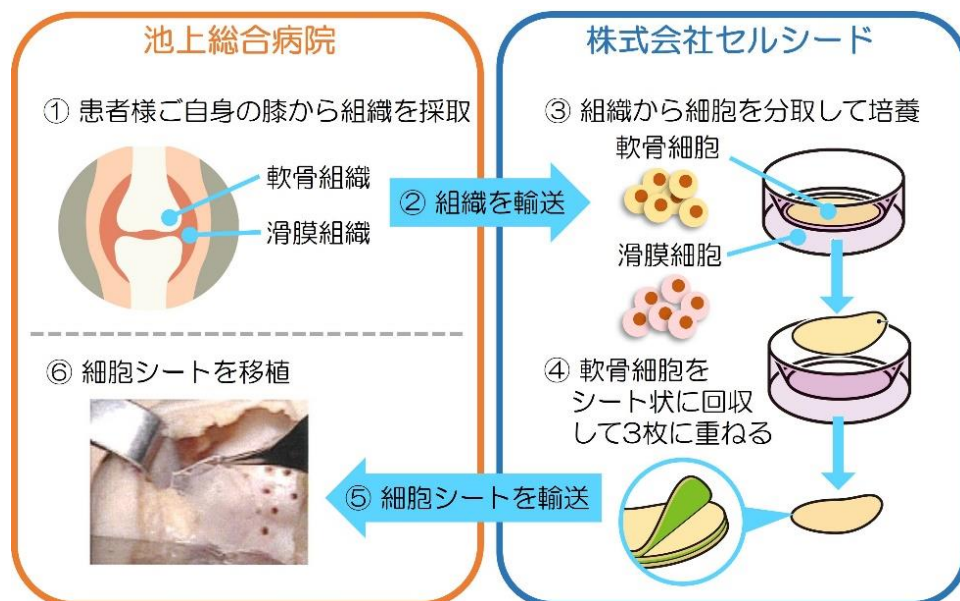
池上総合病院

① 患者様ご自身の膝から組織を採取

軟骨組織

滑膜組織

⑥ 細胞シートを移植

株式会社セルシード

③ 組織から細胞を分取して培養

軟骨細胞

滑膜細胞

④ 軟骨細胞をシート状に回収して3枚に重ねる

② 組織を輸送

⑤ 細胞シートを輸送